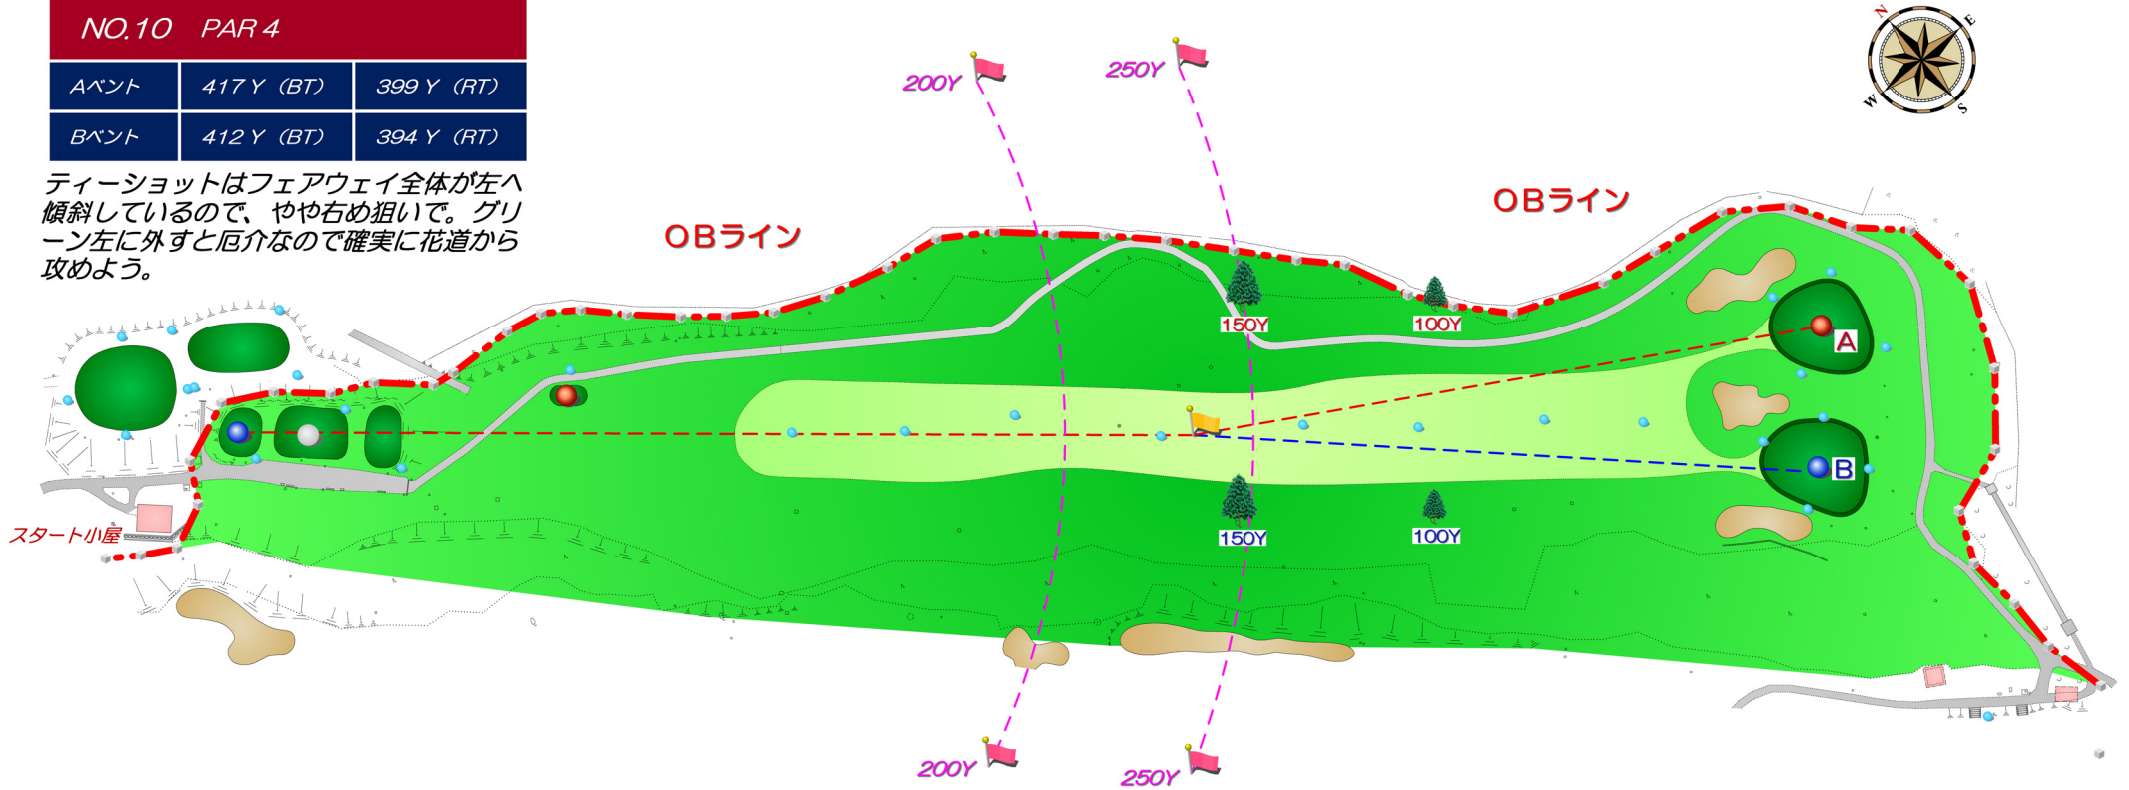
NO.10 PAR 4

| Aベント | 417 Y（BT） | 399 Y（RT） |
|---|---|---|
| Bベント | 412 Y（BT） | 394 Y（RT） |

ティーショットはフェアウェイ全体が左へ傾斜しているので、やや右め狙いで。グリーン左に外すと厄介なので確実に花道から攻めよう。

200Y
250Y
N
E
W
S

OBライン
OBライン

150Y
100Y
A
B
150Y
100Y

スタート小屋

200Y
250Y